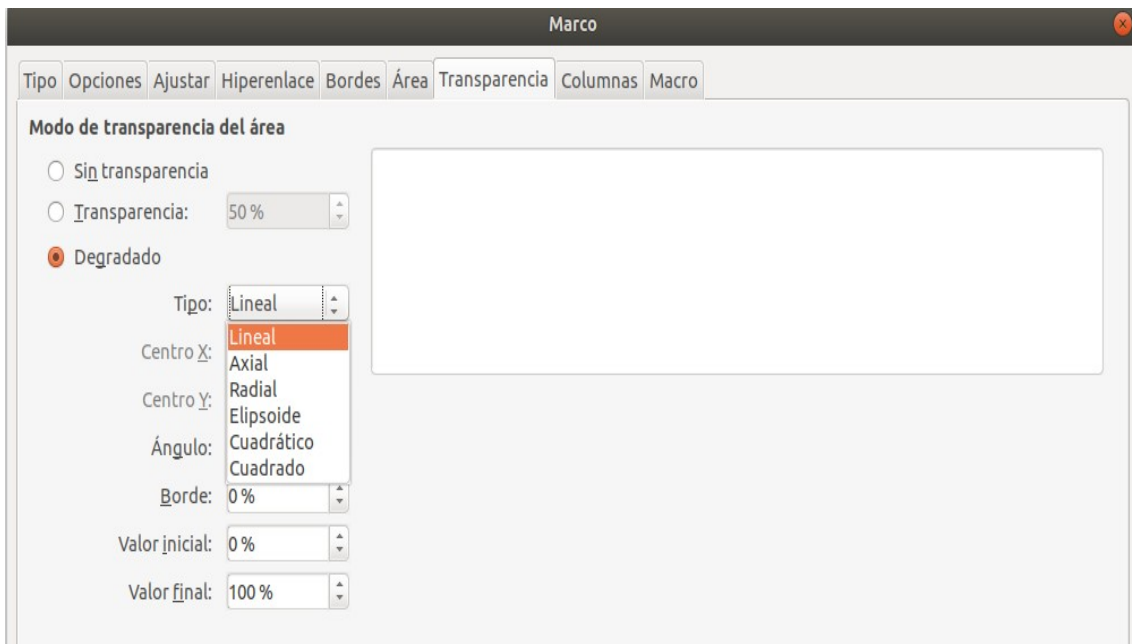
Marco

Tipo | Opciones | Ajustar | Hiperenlace | Bordes | Área | Transparencia | Columnas | Macro

Modo de transparencia del área

Sin transparencia

Transparencia: 50 %

Degradado

Tipo: Lineal

Lineal
Axial
Radial
Elipsoide
Cuadrático
Cuadrado

Centro X:

Centro Y:

Ángulo:

Borde: 0 %

Valor inicial: 0 %

Valor final: 100 %